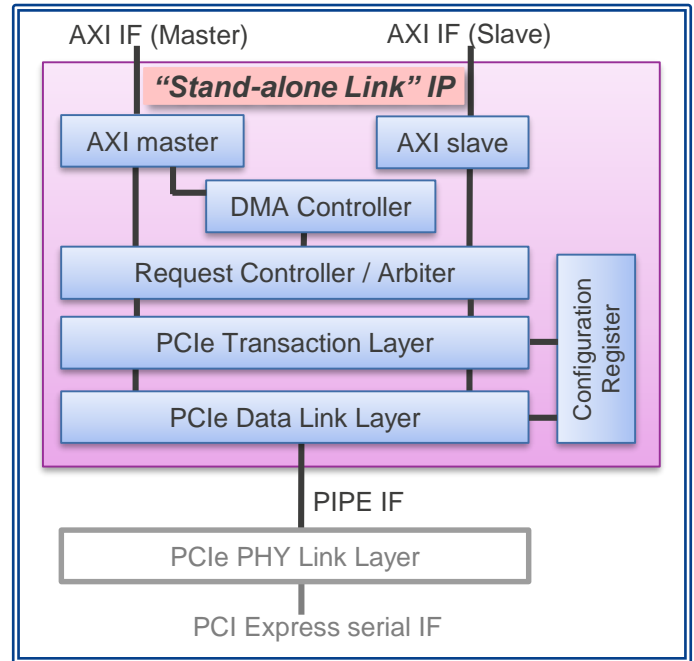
AXI IF (Master)
AXI IF (Slave)
"Stand-alone Link" IP
AXI master
AXI slave
DMA Controller
Request Controller / Arbiter
PCIe Transaction Layer
Configuration Register
PCIe Data Link Layer
PIPE IF
PCIe PHY Link Layer
PCI Express serial IF